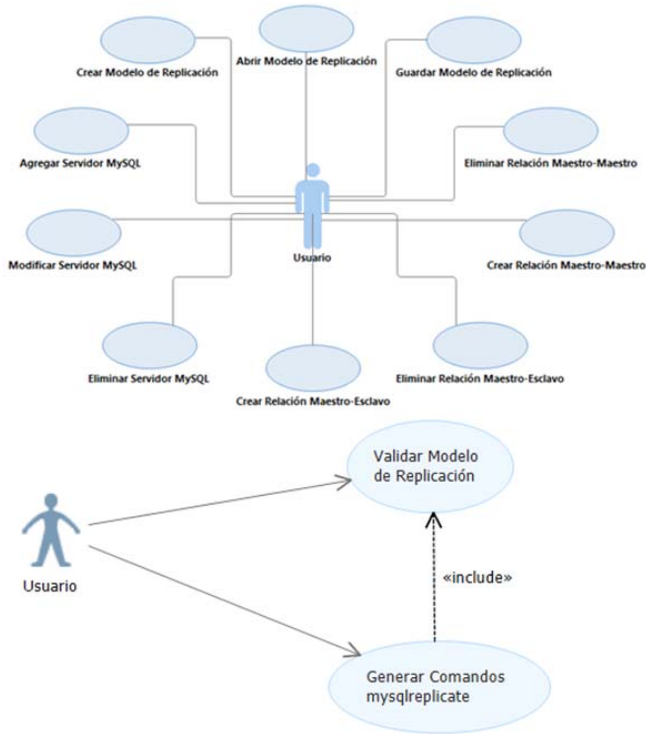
Crear Modelo de Replicación

Abrir Modelo de Replicación

Guardar Modelo de Replicación

Agregar Servidor MySQL

Eliminar Relación Maestro-Maestro

Modificar Servidor MySQL

Usuario

Crear Relación Maestro-Maestro

Eliminar Servidor MySQL

Crear Relación Maestro-Esclavo

Eliminar Relación Maestro-Esclavo

Validar Modelo de Replicación

Usuario

«include»

Generar Comandos mysqlreplicate